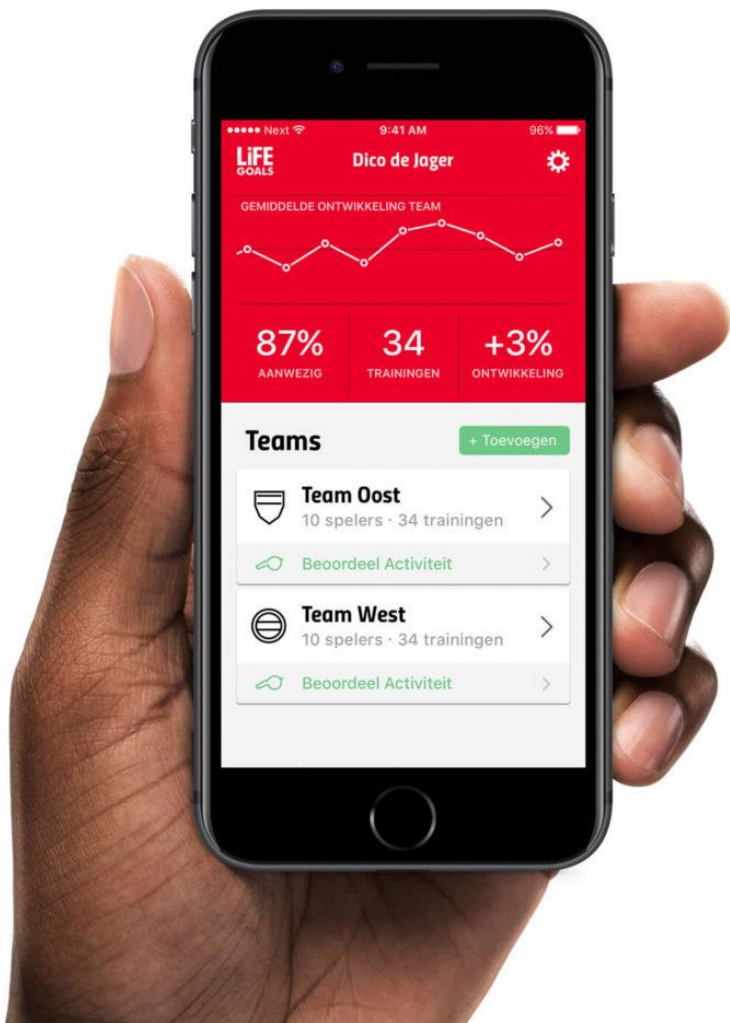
●●●●● Next 9:41 AM 96%

LiFE GOALS

Dico de Jager

GEMIDDELDE ONTWIKKELING TEAM

87%
AANWEZIG

34
TRAININGEN

+3%
ONTWIKKELING

Teams

+ Toevoegen

Team Oost
10 spelers · 34 trainingen

Beoordeel Activiteit

Team West
10 spelers · 34 trainingen

Beoordeel Activiteit